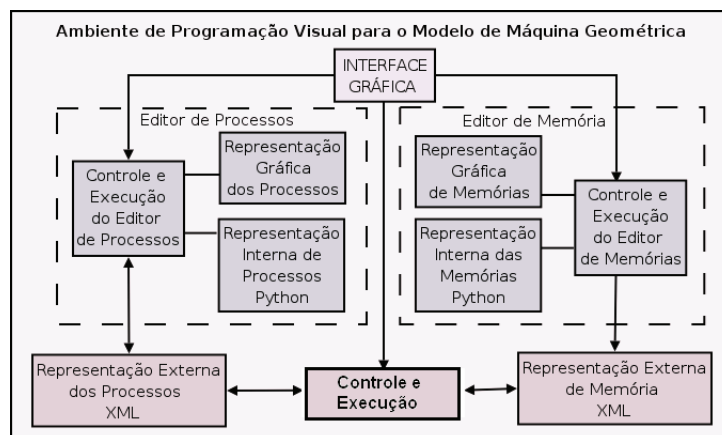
Ambiente de Programação Visual para o Modelo de Máquina Geométrica

INTERFACE GRÁFICA

Editor de Processos

Controle e Execução do Editor de Processos

Representação Gráfica dos Processos

Representação Interna de Processos Python

Editor de Memória

Representação Gráfica de Memórias

Representação Interna das Memórias Python

Controle e Execução do Editor de Memórias

Representação Externa dos Processos XML

Controle e Execução

Representação Externa de Memória XML